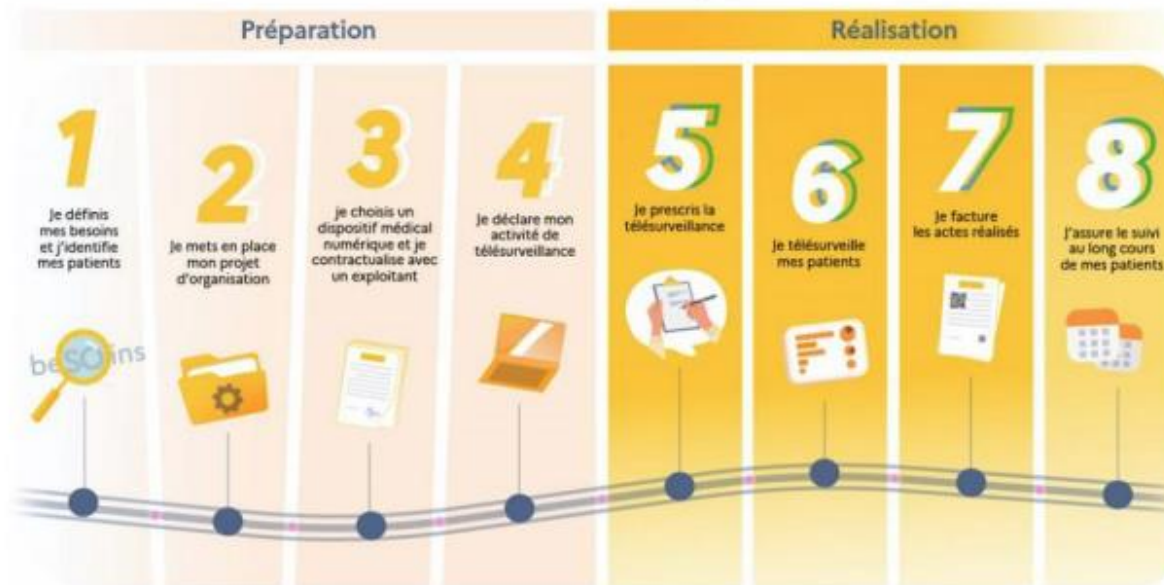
Préparation

Réalisation

1
Je définis mes besoins et j'identifie mes patients

besoins

2
Je mets en place mon projet d'organisation

3
Je choisis un dispositif médical numérique et je contractualise avec un exploitant

4
Je déclare mon activité de télésurveillance

5
Je prescris la télésurveillance

6
Je télésurveille mes patients

7
Je facture les actes réalisés

8
J'assure le suivi au long cours de mes patients